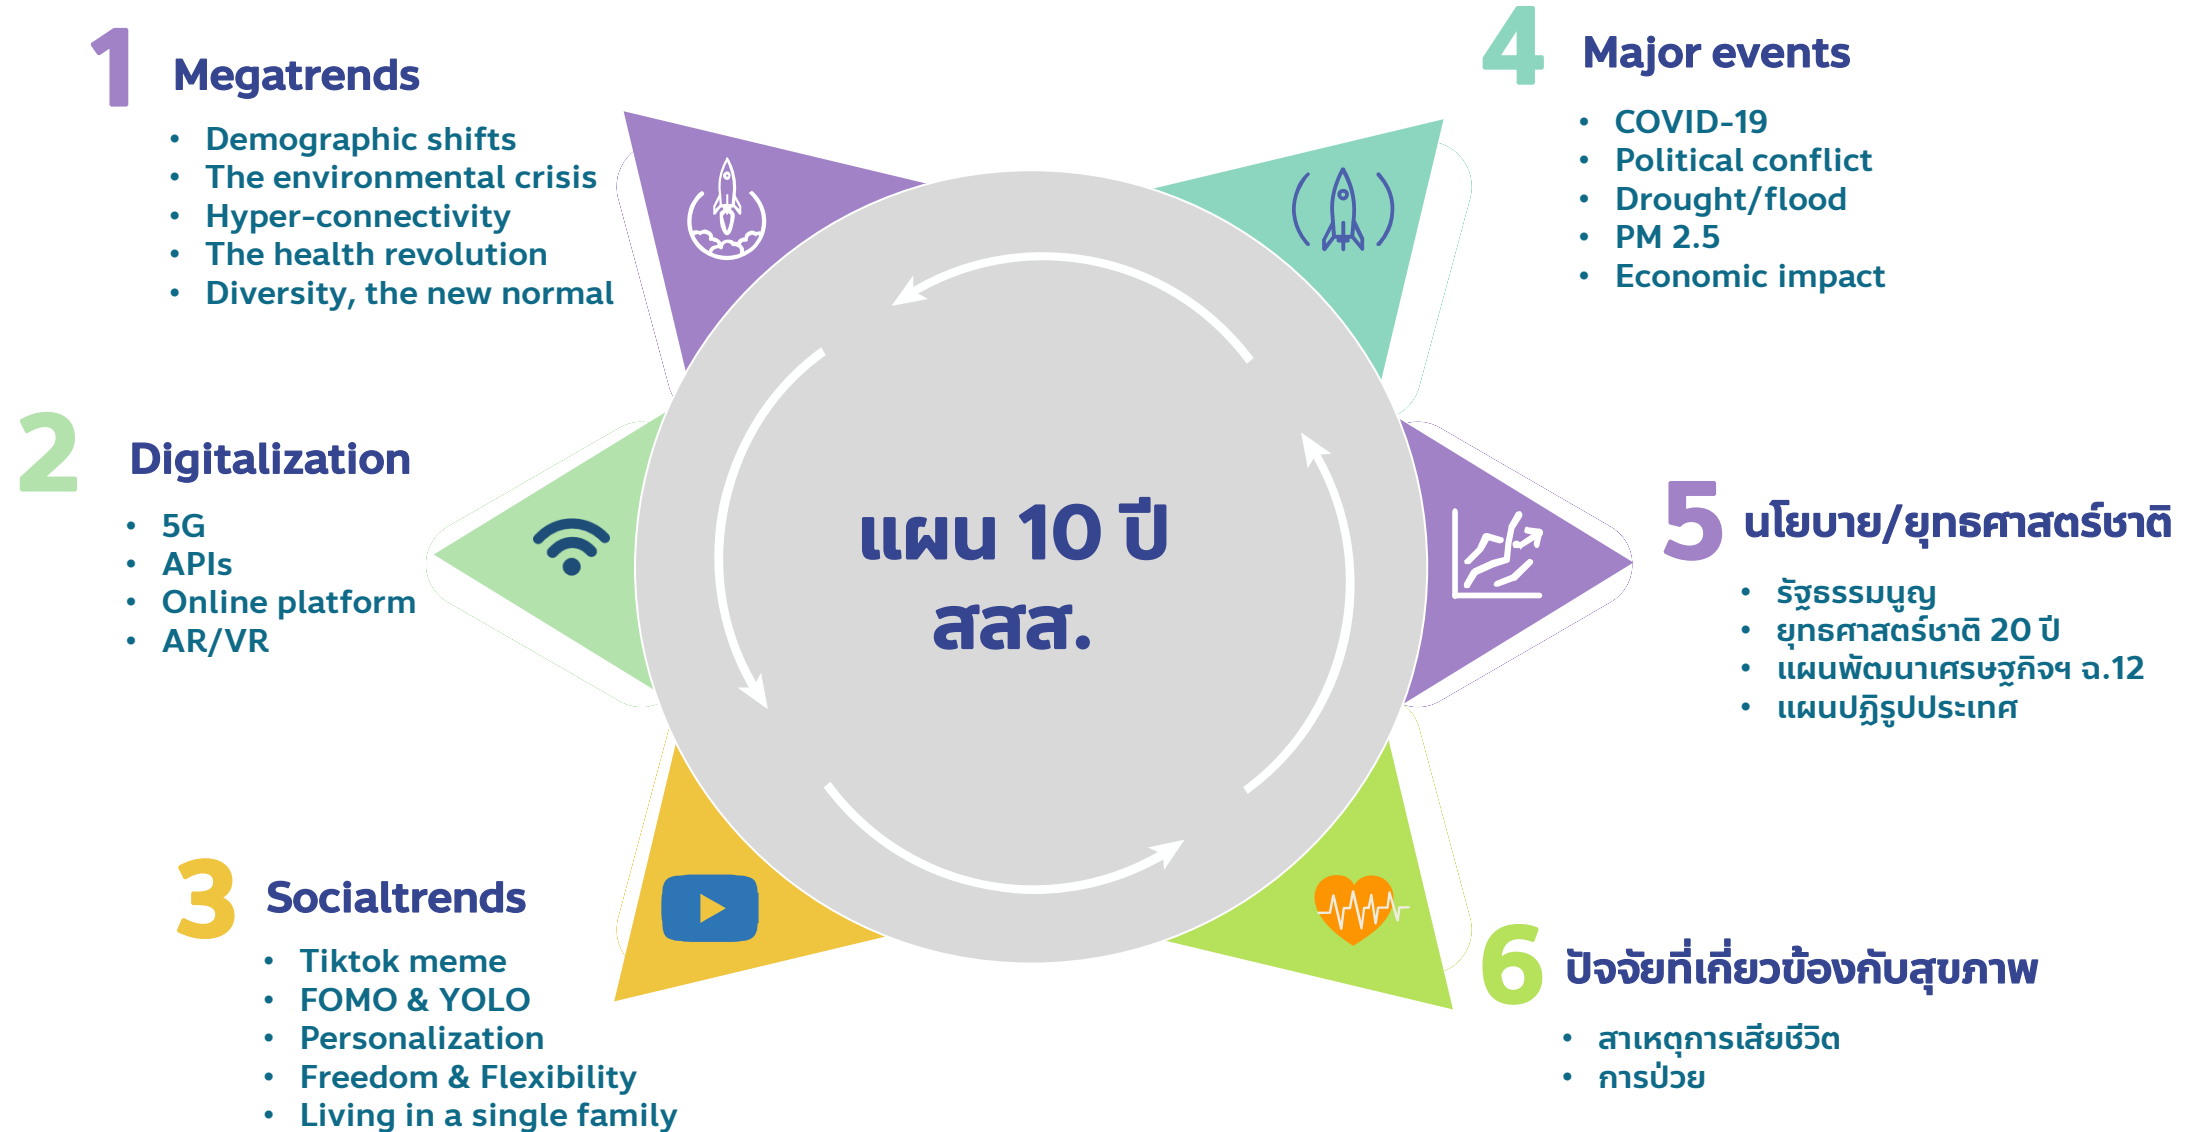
1 Megatrends

- Demographic shifts
- The environmental crisis
- Hyper-connectivity
- The health revolution
- Diversity, the new normal

4 Major events

- COVID-19
- Political conflict
- Drought/flood
- PM 2.5
- Economic impact

2 Digitalization

- 5G
- APIs
- Online platform
- AR/VR

แผน 10 ปี สสส.

5 นโยบาย/ยุทธศาสตร์ชาติ

- รัฐธรรมนูญ
- ยุทธศาสตร์ชาติ 20 ปี
- แผนพัฒนาเศรษฐกิจฯ ฉ.12
- แผนปฏิรูปประเทศ

3 Socialtrends

- Tiktok meme
- FOMO & YOLO
- Personalization
- Freedom & Flexibility
- Living in a single family

6 ปัจจัยที่เกี่ยวข้องกับสุขภาพ

- สาเหตุการเสียชีวิต
- การป่วย